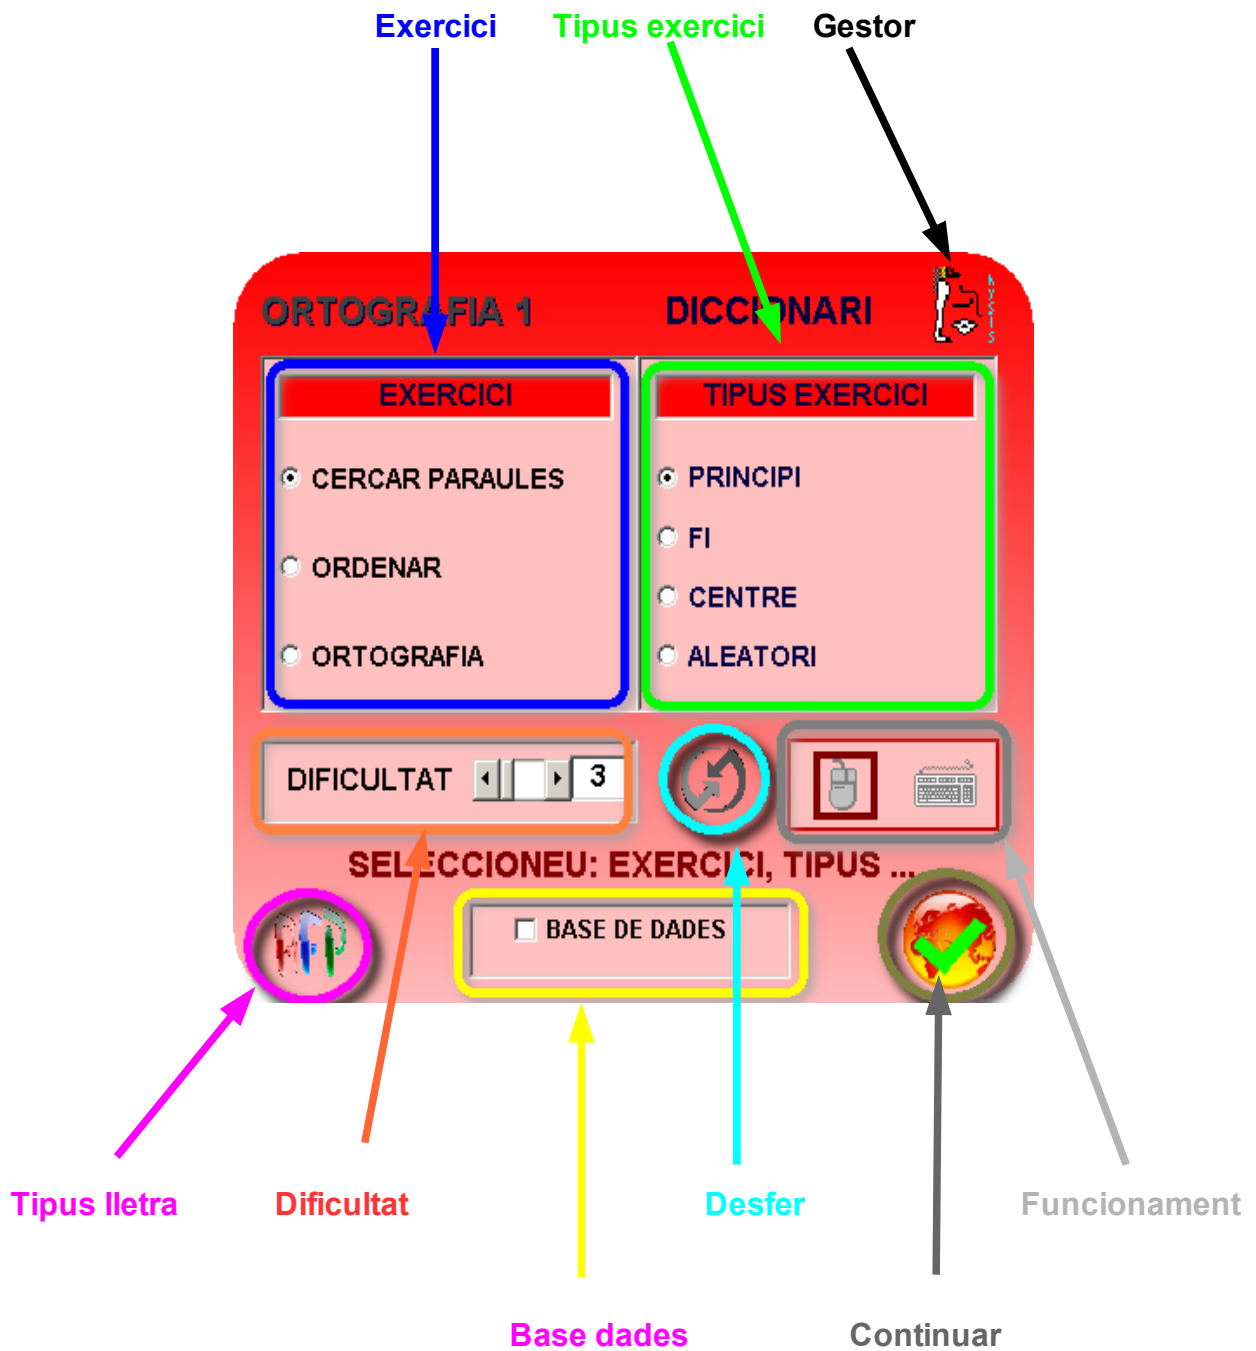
Exercici

Tipus exercici

Gestor

ORTOGRA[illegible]FIA 1

DICC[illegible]NARI

EXERCICI

CERCAR PARAULES

ORDENAR

ORTOGRAFIA

TIPUS EXERCICI

PRINCIPI

FI

CENTRE

ALEATORI

DIFICULTAT

3

SEL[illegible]CCIONEU: EXERC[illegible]CI, TIPUS ...

BASE DE DADES

Tipus lletra

Dificultat

Desfer

Funcionament

Base dades

Continuar